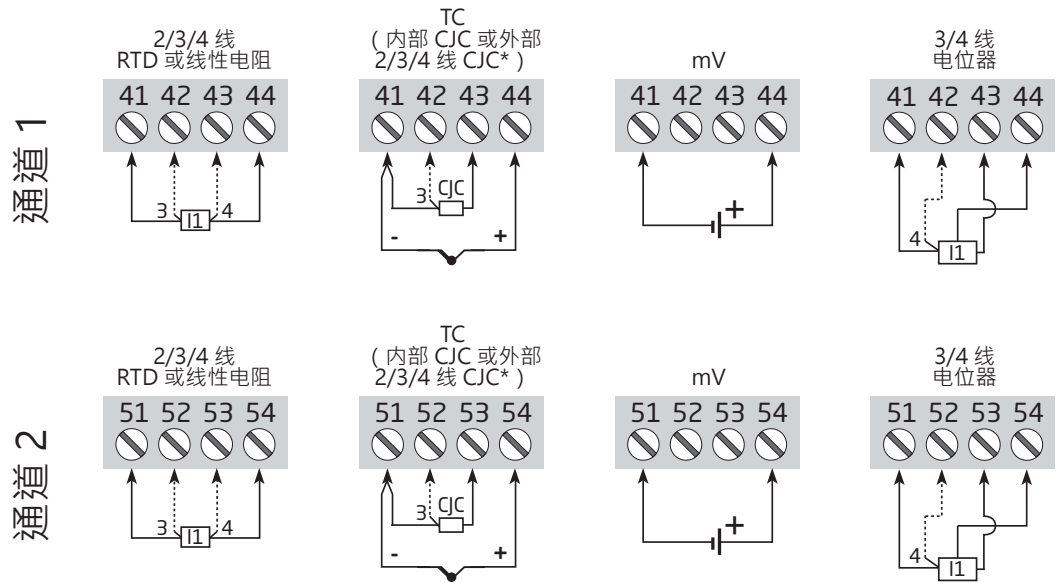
通道 1

2/3/4 线
RTD 或线性电阻

41 42 43 44

3 I1 4

TC
( 内部 CJC 或外部 2/3/4 线 CJC* )

41 42 43 44

3 CJC

- +

mV

41 42 43 44

+

3/4 线
电位器

41 42 43 44

4 I1

通道 2

2/3/4 线
RTD 或线性电阻

51 52 53 54

3 I1 4

TC
( 内部 CJC 或外部 2/3/4 线 CJC* )

51 52 53 54

3 CJC

- +

mV

51 52 53 54

+

3/4 线
电位器

51 52 53 54

4 I1